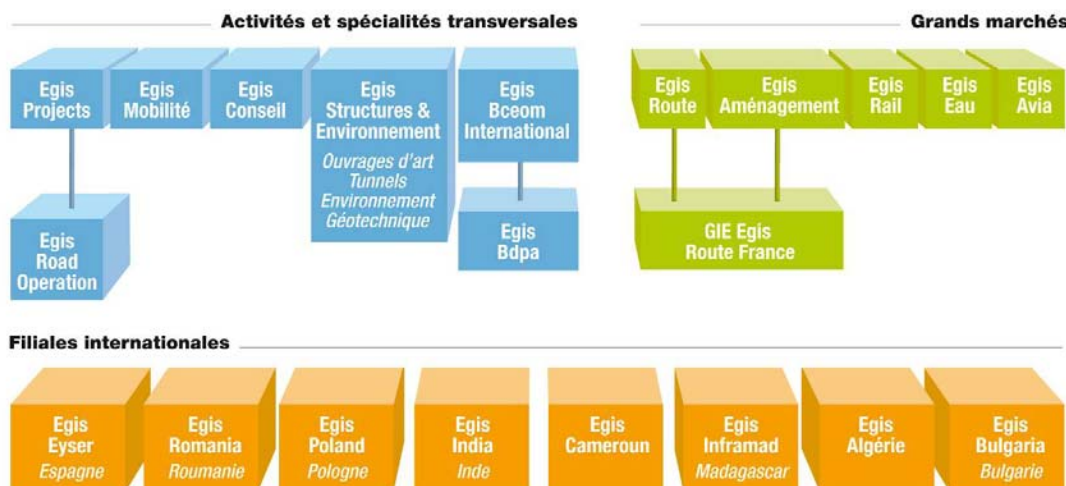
Activités et spécialités transversales

Egis Projects

Egis Road Operation

Egis Mobilité

Egis Conseil

Egis Structures & Environnement
Ouvrages d'art
Tunnels
Environnement
Géotechnique

Egis Bceom International

Egis Bdpa

Grands marchés

Egis Route

Egis Aménagement

GIE Egis Route France

Egis Rail

Egis Eau

Egis Avia

Filiales internationales

Egis Eyser
Espagne

Egis Romania
Roumanie

Egis Poland
Pologne

Egis India
Inde

Egis Cameroun

Egis Inframad
Madagascar

Egis Algérie

Egis Bulgaria
Bulgarie